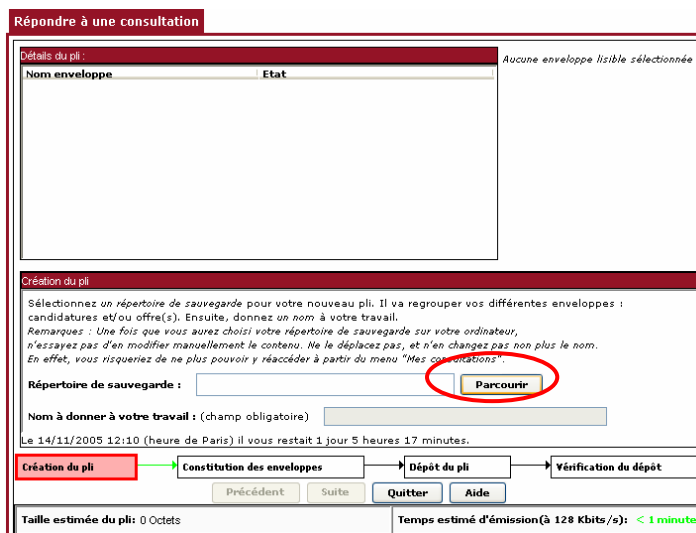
Répondre à une consultation

Détails du pli :

Aucune enveloppe lisible sélectionnée

| Nom enveloppe | Etat |
|---|---|

Création du pli

Sélectionnez un répertoire de sauvegarde pour votre nouveau pli. Il va regrouper vos différentes enveloppes : candidatures et/ou offre(s). Ensuite, donnez un nom à votre travail.
Remarques : Une fois que vous aurez choisi votre répertoire de sauvegarde sur votre ordinateur, n'essayez pas d'en modifier manuellement le contenu. Ne le déplacez pas, et n'en changez pas non plus le nom.
En effet, vous risqueriez de ne plus pouvoir y réaccéder à partir du menu "Mes consultations".

Répertoire de sauvegarde :

Parcourir

Nom à donner à votre travail : (champ obligatoire)

Le 14/11/2005 12:10 (heure de Paris) il vous restait 1 jour 5 heures 17 minutes.

Création du pli

Constitution des enveloppes

Dépôt du pli

Vérification du dépôt

Précédent

Suite

Quitter

Aide

Taille estimée du pli: 0 Octets

Temps estimé d'émission(à 128 Kbits/s): < 1 minute